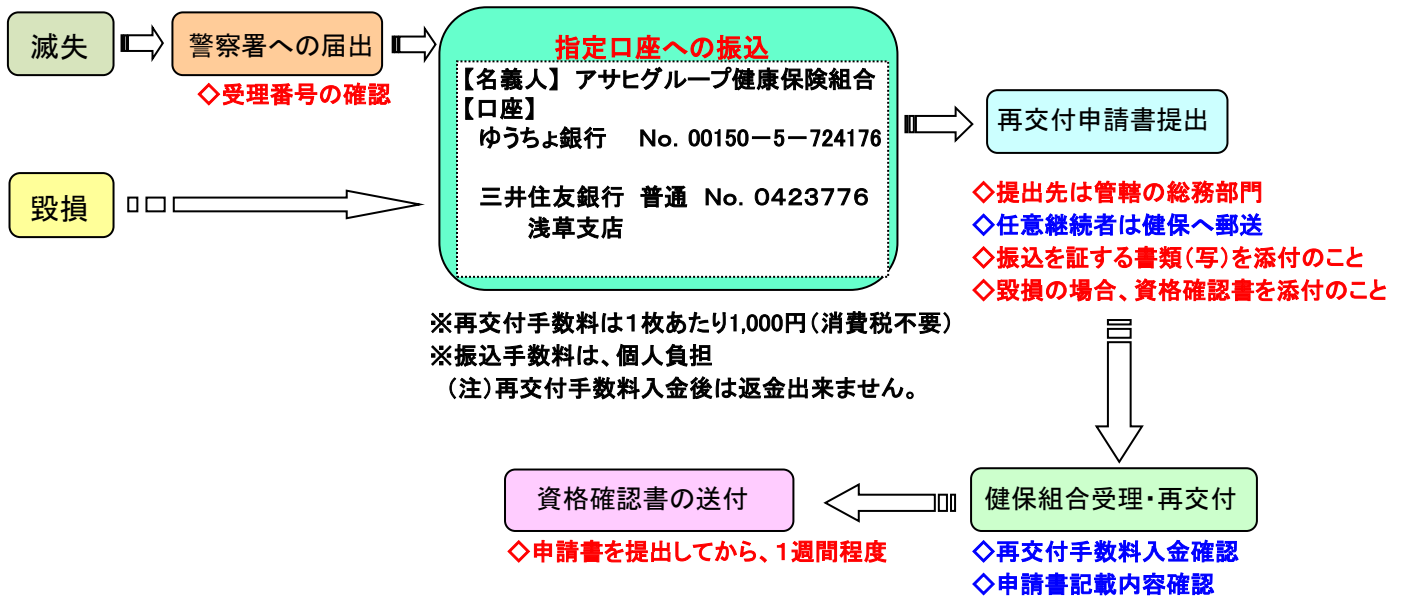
滅失

警察署への届出

◇受理番号の確認

毀損

指定口座への振込

【名義人】アサヒグループ健康保険組合
【口座】
ゆうちょ銀行　No. 00150ー5ー724176

三井住友銀行　普通　No. 0423776
浅草支店

※再交付手数料は1枚あたり1,000円（消費税不要）
※振込手数料は、個人負担
（注）再交付手数料入金後は返金出来ません。

再交付申請書提出

◇提出先は管轄の総務部門
◇任意継続者は健保へ郵送
◇振込を証する書類（写）を添付のこと
◇毀損の場合、資格確認書を添付のこと

健保組合受理・再交付

◇再交付手数料入金確認
◇申請書記載内容確認

資格確認書の送付

◇申請書を提出してから、1週間程度